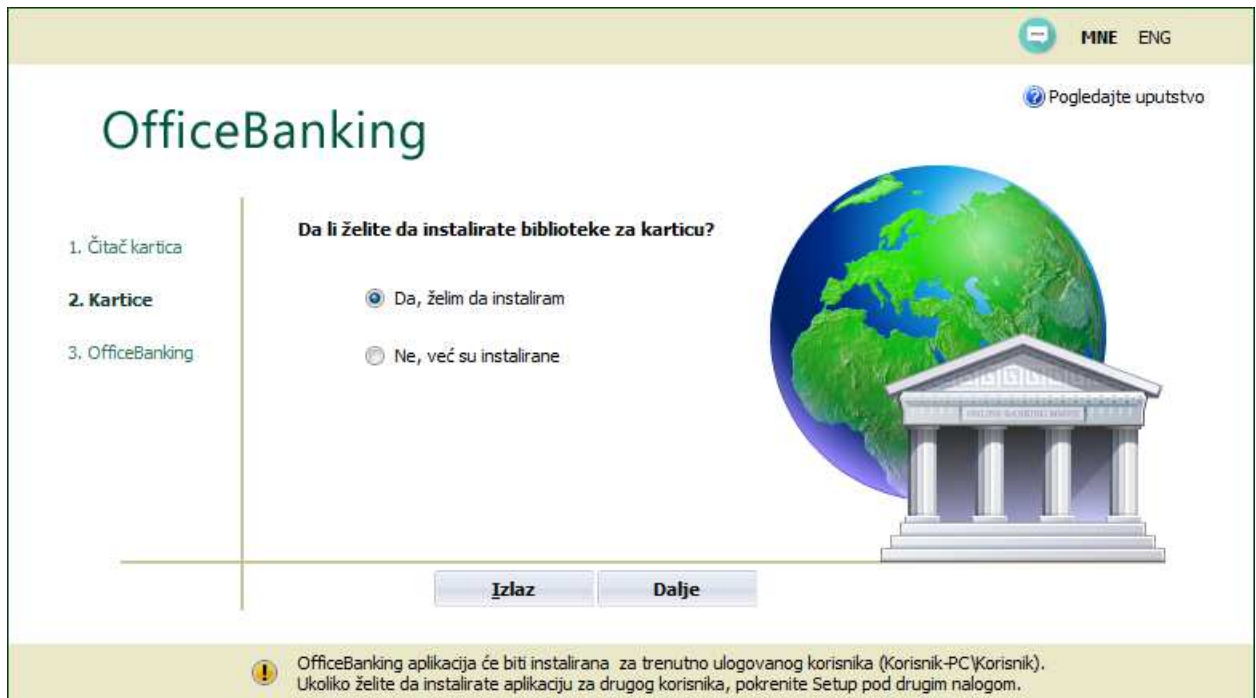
MNE ENG

Pogledajte uputstvo

OfficeBanking

1. Čitač kartica

2. Kartice

3. OfficeBanking

Da li želite da instalirate biblioteke za karticu?

Da, želim da instaliram

Ne, već su instalirane

ONLINE BANKING MAKER

Izlaz

Dalje

OfficeBanking aplikacija će biti instalirana za trenutno ulogovanog korisnika (Korisnik-PC\Korisnik). Ukoliko želite da instalirate aplikaciju za drugog korisnika, pokrenite Setup pod drugim nalogom.